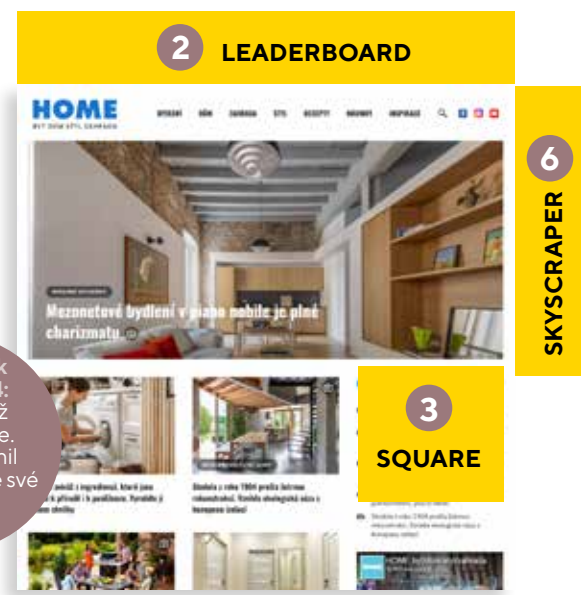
2 LEADERBOARD

HOME
BYT DŮM STYL ZAHRADA

BYDLENÍ DŮM ZAHRADA STYL RECEPTY NOVINKY INSPIRACE

6 SKYSCRAPER

Mezonetové bydlení v piano nobile je plné charizmatu

3 SQUARE

k
l:
ž
e.
nil
e své

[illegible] s ingrediencí, která jsou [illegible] přírodě i k peněžence. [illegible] smrtku

Stodola z roku 1904 prošla šetrnou rekonstrukcí. Vznikla ekologická stavba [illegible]

Stodola z roku 1904 prošla šetrnou rekonstrukcí. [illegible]

HOME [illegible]